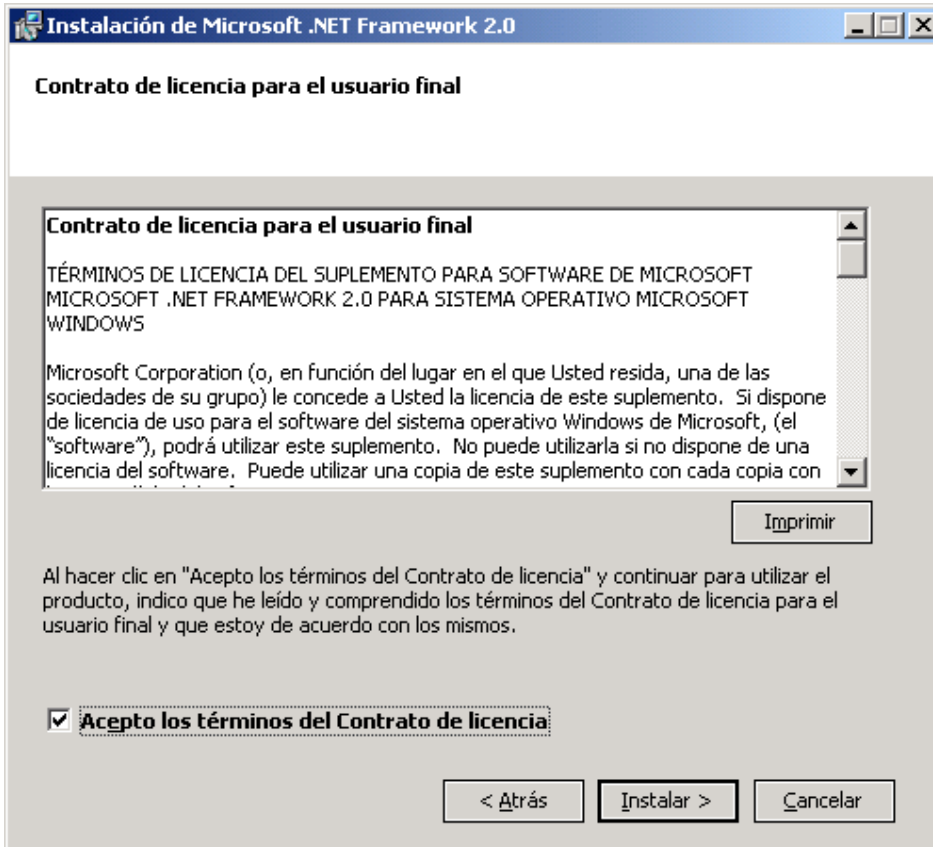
Instalación de Microsoft .NET Framework 2.0

Contrato de licencia para el usuario final

Contrato de licencia para el usuario final

TÉRMINOS DE LICENCIA DEL SUPLEMENTO PARA SOFTWARE DE MICROSOFT MICROSOFT .NET FRAMEWORK 2.0 PARA SISTEMA OPERATIVO MICROSOFT WINDOWS

Microsoft Corporation (o, en función del lugar en el que Usted resida, una de las sociedades de su grupo) le concede a Usted la licencia de este suplemento. Si dispone de licencia de uso para el software del sistema operativo Windows de Microsoft, (el "software"), podrá utilizar este suplemento. No puede utilizarla si no dispone de una licencia del software. Puede utilizar una copia de este suplemento con cada copia con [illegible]

Imprimir

Al hacer clic en "Acepto los términos del Contrato de licencia" y continuar para utilizar el producto, indico que he leído y comprendido los términos del Contrato de licencia para el usuario final y que estoy de acuerdo con los mismos.

Acepto los términos del Contrato de licencia

< Atrás

Instalar >

Cancelar